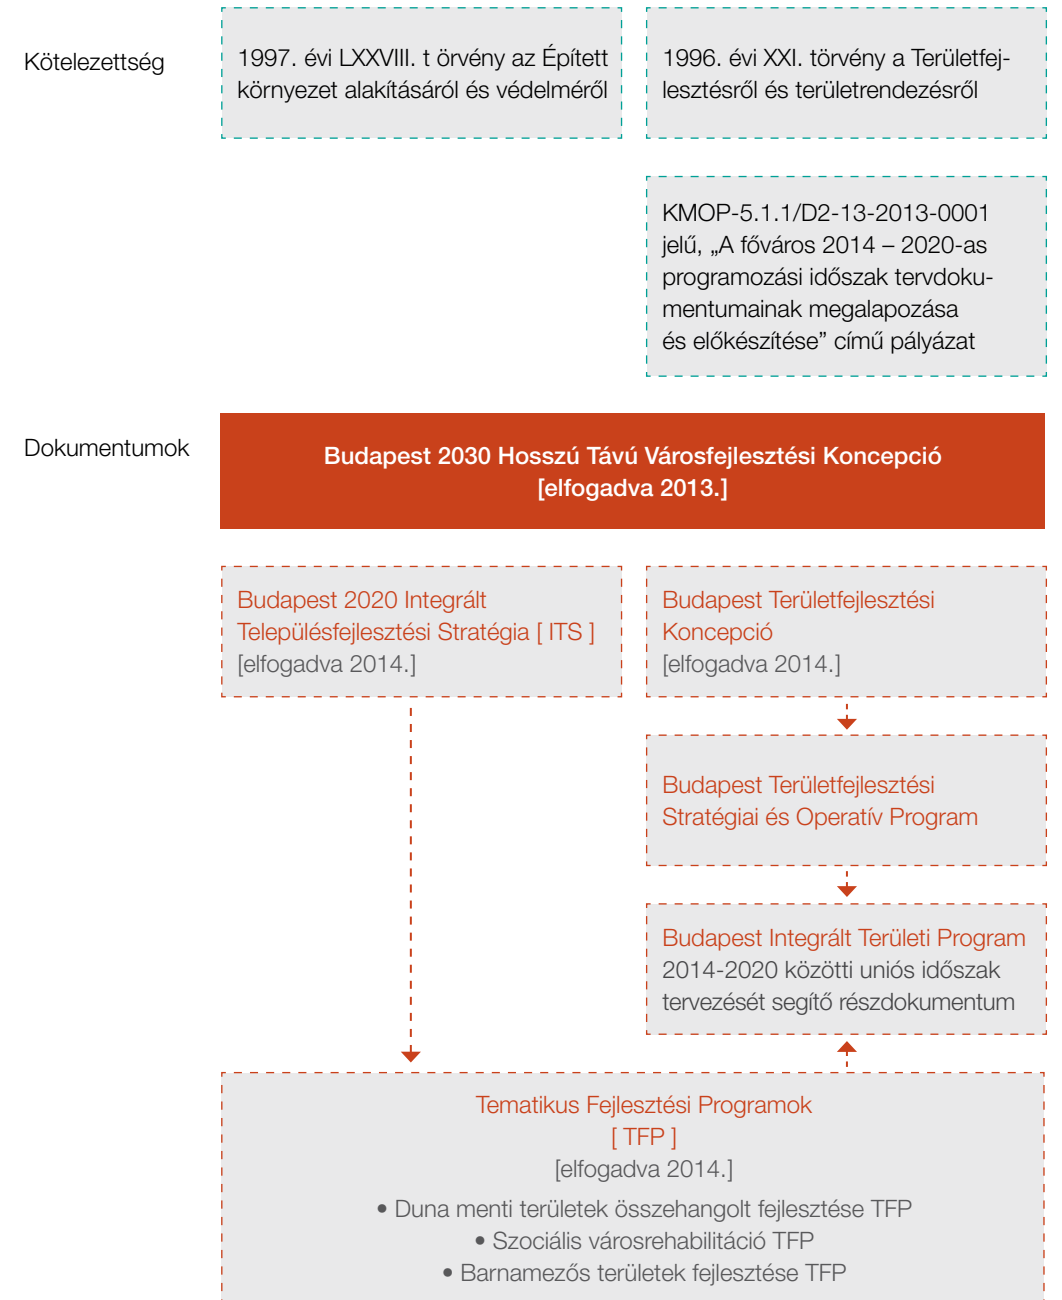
Kötelezettség

1997. évi LXXVIII. t örvény az Épített környezet alakításáról és védelméről

1996. évi XXI. törvény a Területfejlesztésről és területrendezésről

KMOP-5.1.1/D2-13-2013-0001 jelű, „A főváros 2014 – 2020-as programozási időszak tervdokumentumainak megalapozása és előkészítése” című pályázat

Dokumentumok

Budapest 2030 Hosszú Távú Városfejlesztési Koncepció [elfogadva 2013.]

Budapest 2020 Integrált Településfejlesztési Stratégia [ ITS ] [elfogadva 2014.]

Budapest Területfejlesztési Koncepció [elfogadva 2014.]

Budapest Területfejlesztési Stratégiai és Operatív Program

Budapest Integrált Területi Program 2014-2020 közötti uniós időszak tervezését segítő részdokumentum

Tematikus Fejlesztési Programok
[ TFP ]
[elfogadva 2014.]
• Duna menti területek összehangolt fejlesztése TFP
• Szociális városrehabilitáció TFP
• Barnamezős területek fejlesztése TFP